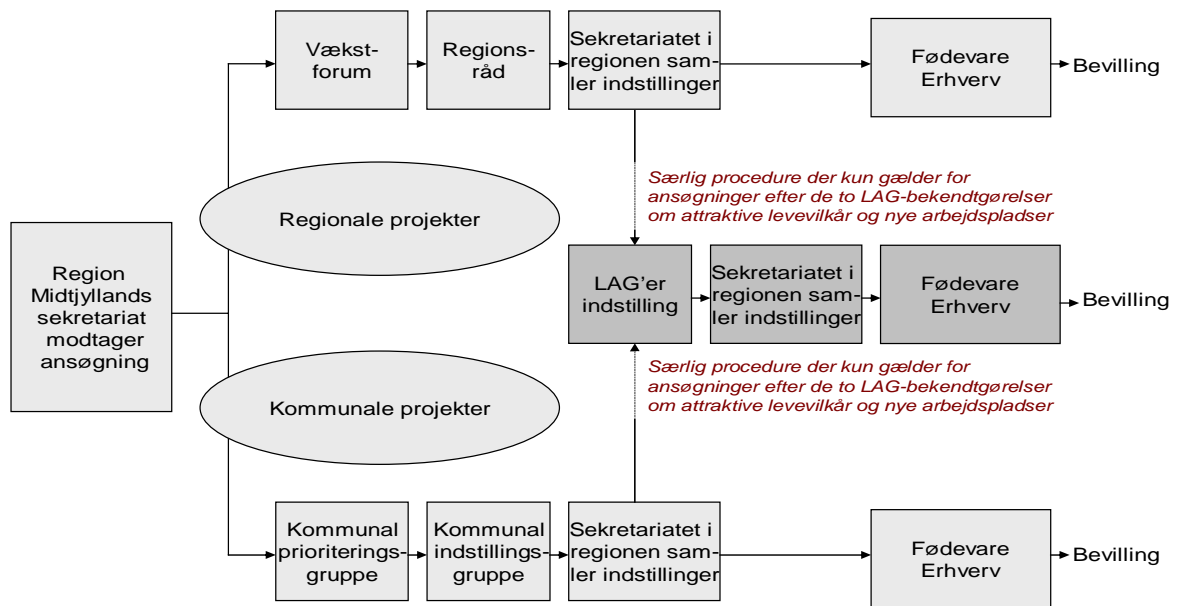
Region Midtjyllands sekretariat modtager ansøgning

Regionale projekter

Vækst-forum

Regions-råd

Sekretariatet i regionen sam-ler indstillinger

Fødevare Erhverv

Bevilling

Særlig procedure der kun gælder for ansøgninger efter de to LAG-bekendtgørelser om attraktive levevilkår og nye arbejdspladser

LAG'er indstilling

Sekretariatet i regionen sam-ler indstillinger

Fødevare Erhverv

Bevilling

Særlig procedure der kun gælder for ansøgninger efter de to LAG-bekendtgørelser om attraktive levevilkår og nye arbejdspladser

Kommunale projekter

Kommunal prioriterings-gruppe

Kommunal indstillings-gruppe

Sekretariatet i regionen sam-ler indstillinger

Fødevare Erhverv

Bevilling